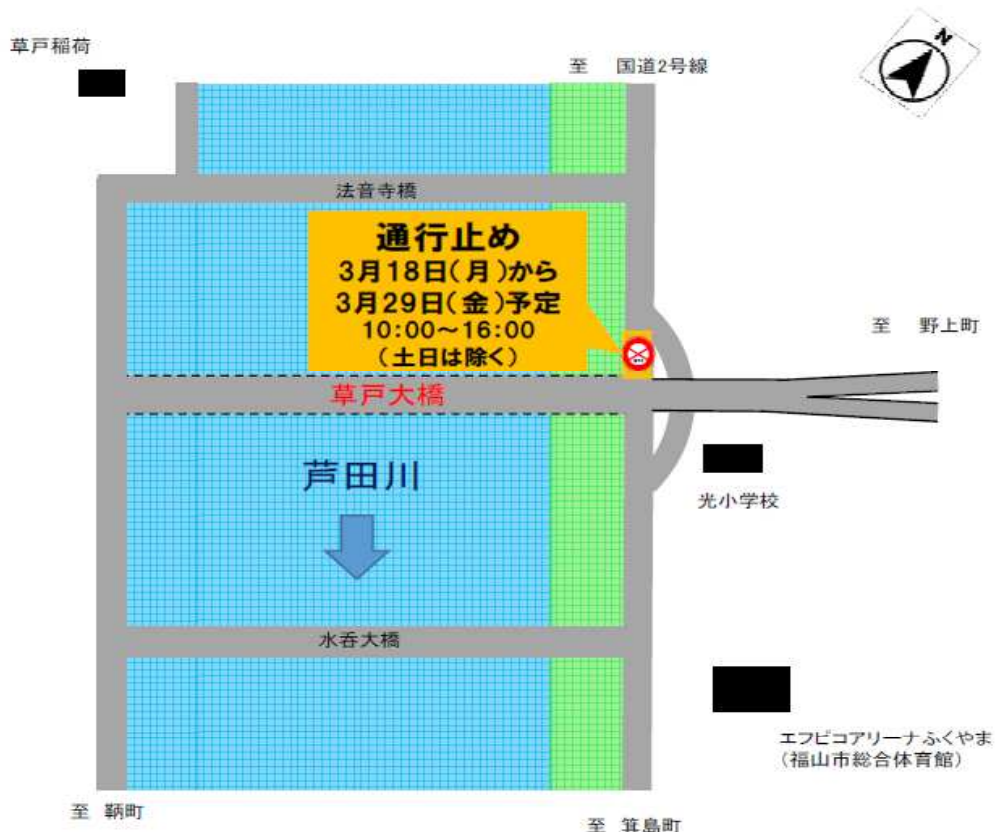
草戸稲荷

至　国道2号線

N

法音寺橋

通行止め
3月18日（月）から
3月29日（金）予定
10:00～16:00
（土日は除く）

至　野上町

草戸大橋

芦田川

光小学校

水呑大橋

エフピコアリーナふくやま
（福山市総合体育館）

至　鞆町

至　箕島町